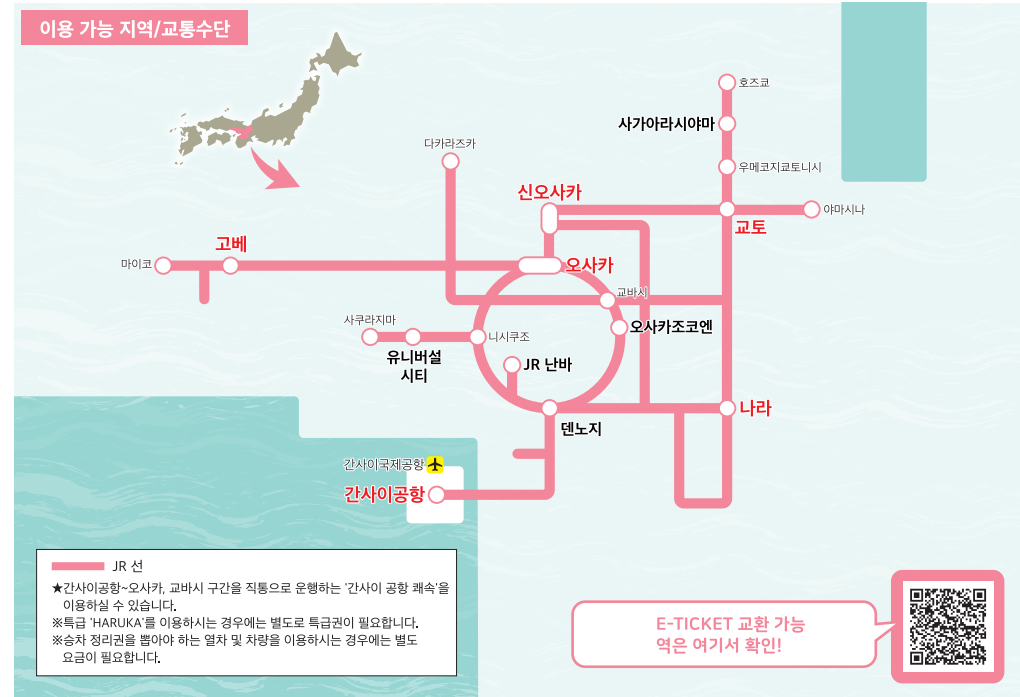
이용 가능 지역/교통수단

호즈쿄

사가아라시야마

다카라즈카

우메코지쿄토니시

신오사카

교토

야마시나

고베

마이코

오사카

교바시

사쿠라지마

오사카조코엔

니시쿠조

유니버설 시티

JR 난바

나라

덴노지

간사이국제공항

간사이공항

JR 선

★간사이공항~오사카, 교바시 구간을 직통으로 운행하는 '간사이 공항 쾌속'을 이용하실 수 있습니다.
※특급 'HARUKA'를 이용하시는 경우에는 별도로 특급권이 필요합니다.
※승차 정리권을 뽑아야 하는 열차 및 차량을 이용하시는 경우에는 별도 요금이 필요합니다.

E-TICKET 교환 가능 역은 여기서 확인!